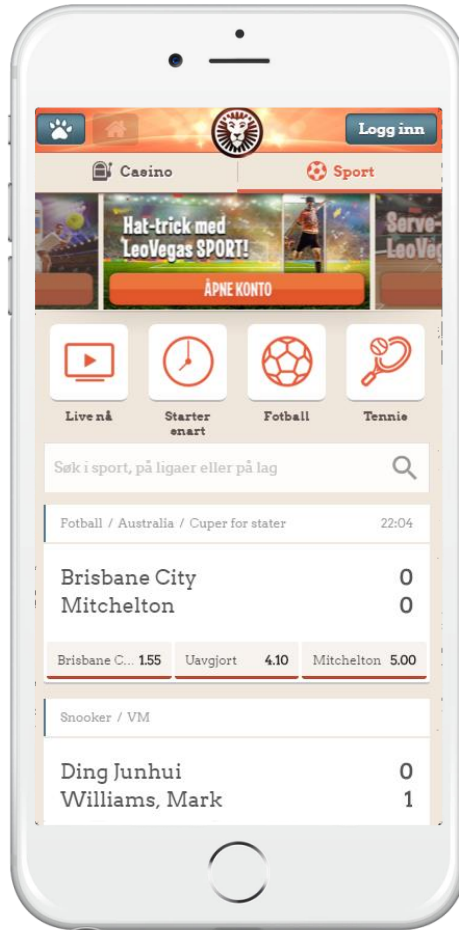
Logg inn

Casino

Sport

Hat-trick med LeoVegas SPORT!

ÅPNE KONTO

Serve- LeoVeg

Live nå

Starter snart

Fotball

Tennis

Søk i sport, på ligaer eller på lag

Fotball / Australia / Cuper for stater

22:04

Brisbane City 0
Mitchelton 0

| Brisbane C... 1.55 | Uavgjort 4.10 | Mitchelton 5.00 |
|---|---|---|

Snooker / VM

Ding Junhui 0
Williams, Mark 1